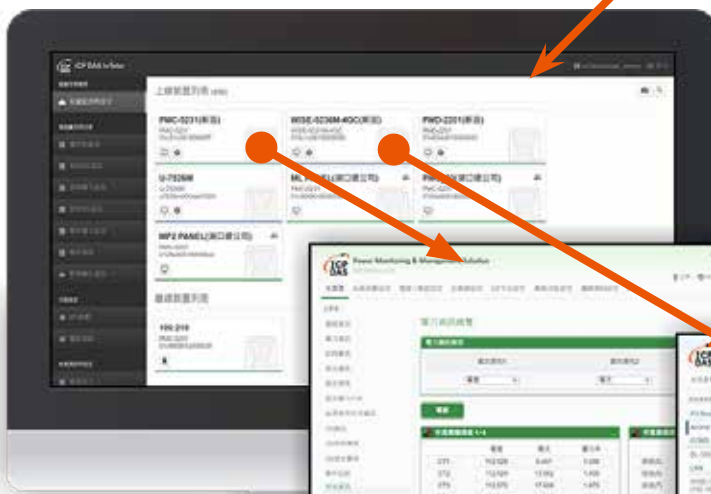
ICP DAS IoTstar

上線裝置列表

PMC-5231(新品)

WISE-5236M-4GC(新品)

PMD-2201(新品)

U-7526M

ML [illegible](港口總公司)

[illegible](港口總公司)

MP2 PANEL(港口總公司)

離線裝置列表

100.210

ICP DAS

Power Monitoring & Management Solution

電力資訊總覽

電力資訊查詢

查詢

ICP DAS